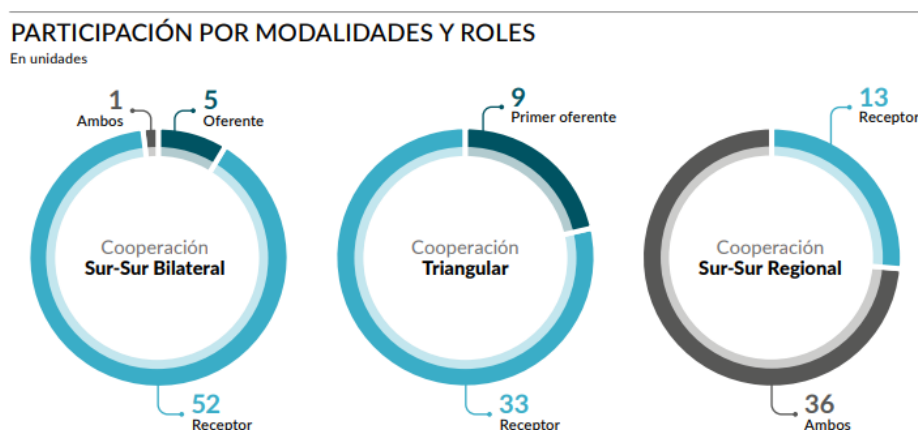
PARTICIPACIÓN POR MODALIDADES Y ROLES
En unidades

1
Ambos
5
Oferente
Cooperación
Sur-Sur Bilateral
52
Receptor

9
Primer oferente
Cooperación
Triangular
33
Receptor

13
Receptor
Cooperación
Sur-Sur Regional
36
Ambos